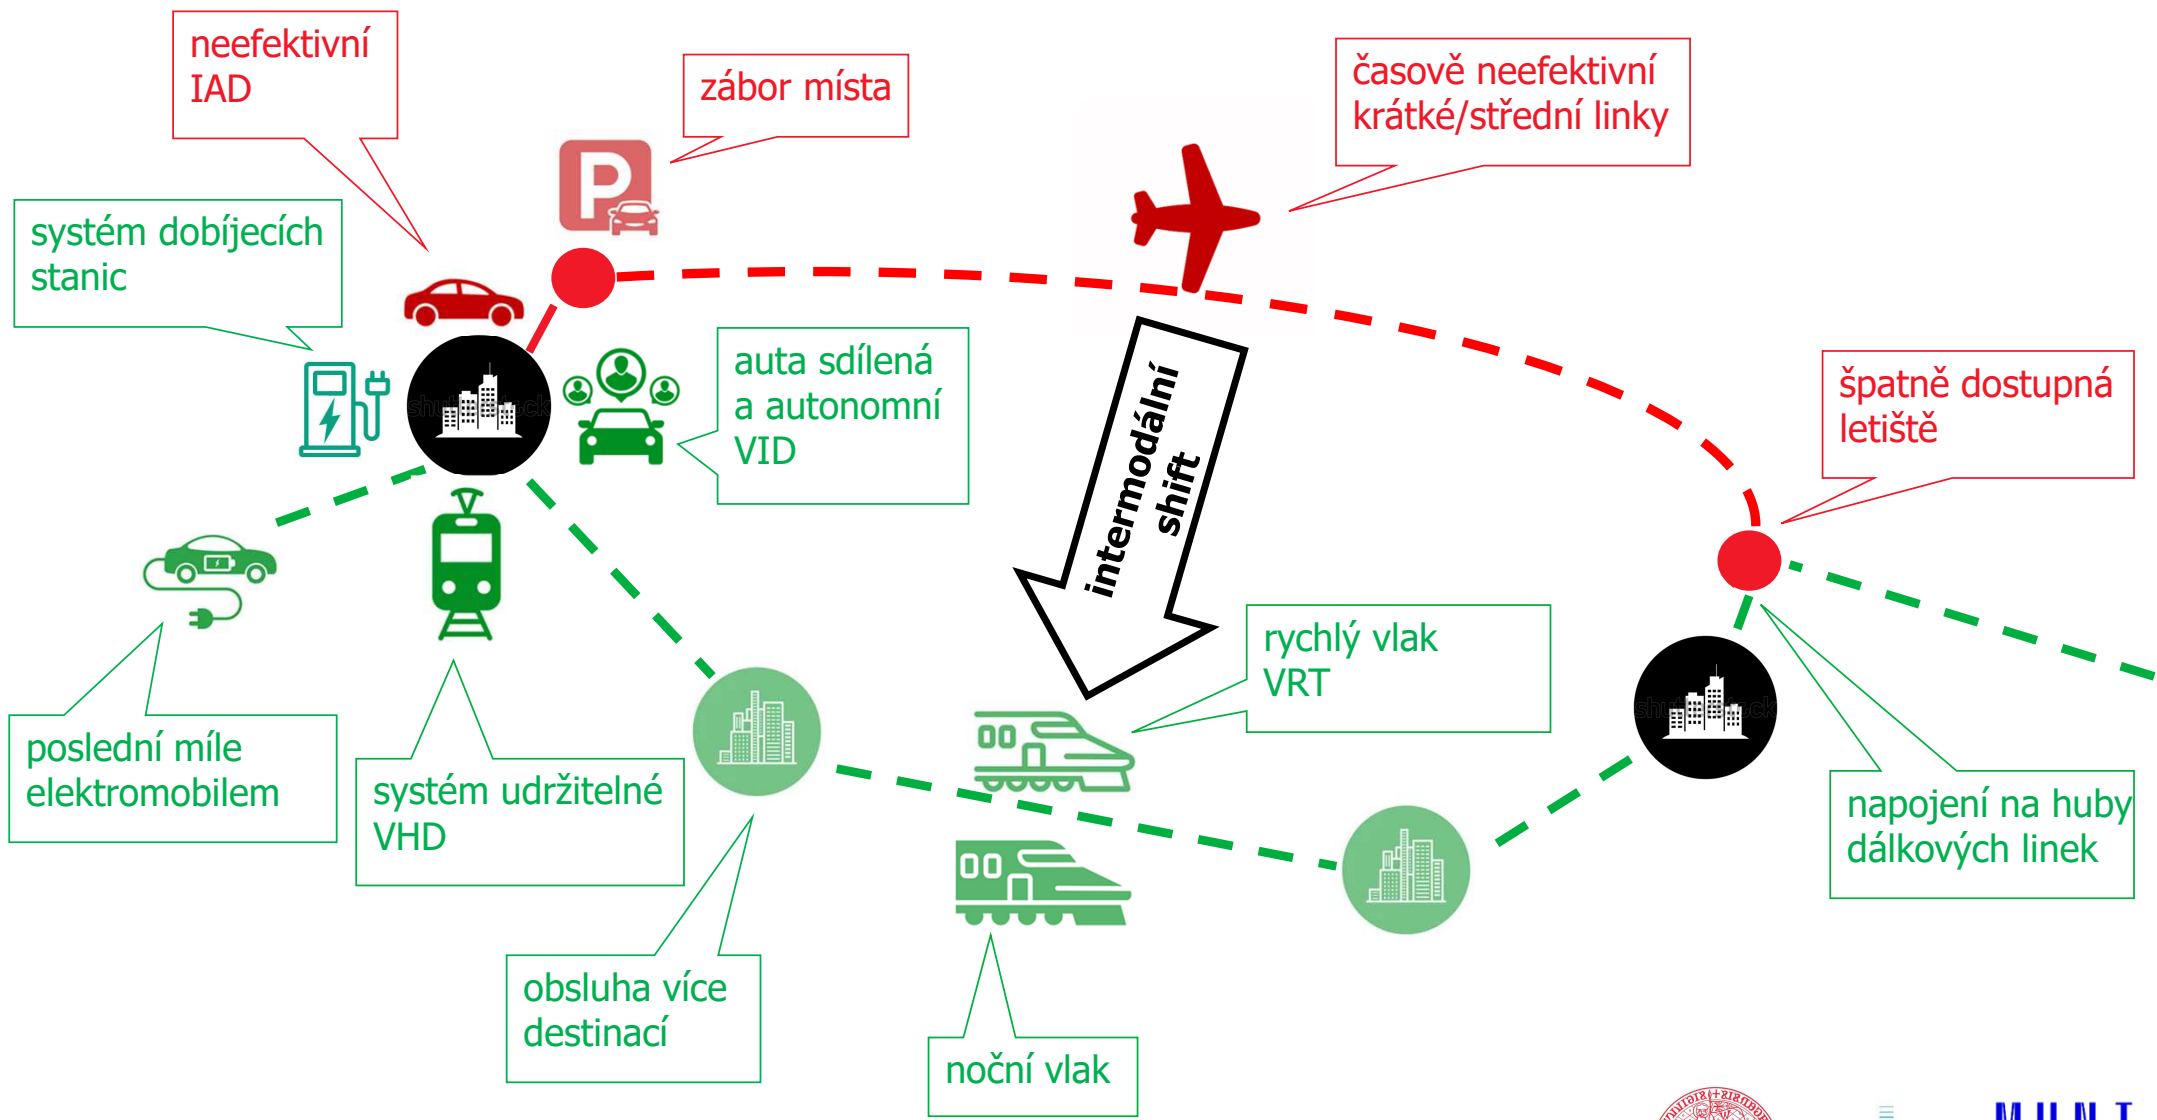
neefektivní IAD

zábor místa

časově neefektivní krátké/střední linky

systém dobíjecích stanic

auta sdílená a autonomní VID

intermodální shift

špatně dostupná letiště

rychlý vlak VRT

poslední míle elektromobilem

systém udržitelné VHD

napojení na huby dálkových linek

obsluha více destinací

noční vlak